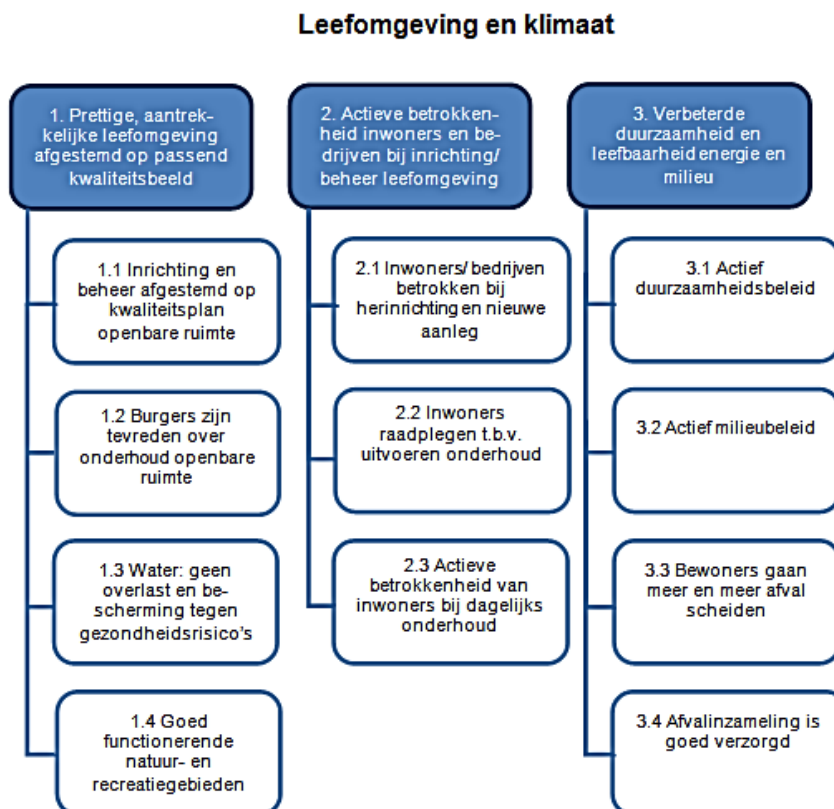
Leefomgeving en klimaat

1. Prettige, aantrekkelijke leefomgeving afgestemd op passend kwaliteitsbeeld

1.1 Inrichting en beheer afgestemd op kwaliteitsplan openbare ruimte

1.2 Burgers zijn tevreden over onderhoud openbare ruimte

1.3 Water: geen overlast en bescherming tegen gezondheidsrisico's

1.4 Goed functionerende natuur- en recreatiegebieden

2. Actieve betrokkenheid inwoners en bedrijven bij inrichting/ beheer leefomgeving

2.1 Inwoners/ bedrijven betrokken bij herinrichting en nieuwe aanleg

2.2 Inwoners raadplegen t.b.v. uitvoeren onderhoud

2.3 Actieve betrokkenheid van inwoners bij dagelijks onderhoud

3. Verbeterde duurzaamheid en leefbaarheid energie en milieu

3.1 Actief duurzaamheidsbeleid

3.2 Actief milieubeleid

3.3 Bewoners gaan meer en meer afval scheiden

3.4 Afvalinzameling is goed verzorgd